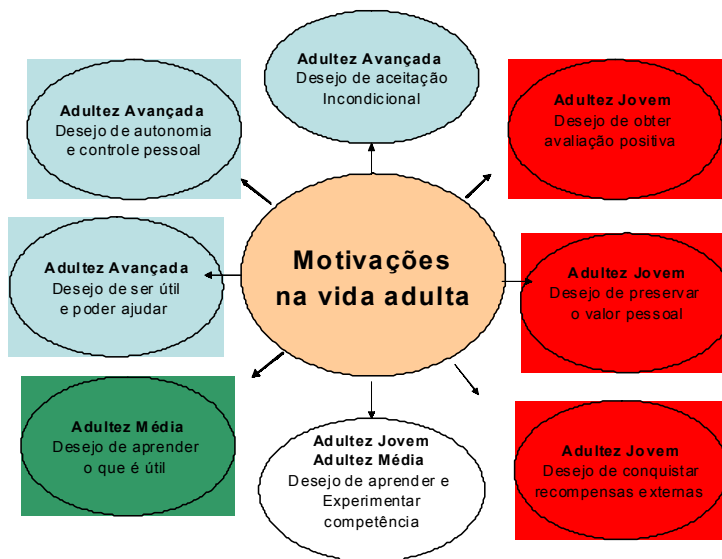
Adultez Avançada
Desejo de aceitação Incondicional

Adultez Avançada
Desejo de autonomia e controle pessoal

Adultez Jovem
Desejo de obter avaliação positiva

Motivações na vida adulta

Adultez Avançada
Desejo de ser útil e poder ajudar

Adultez Jovem
Desejo de preservar o valor pessoal

Adultez Média
Desejo de aprender o que é útil

Adultez Jovem
Adultez Média
Desejo de aprender e Experimentar competência

Adultez Jovem
Desejo de conquistar recompensas externas